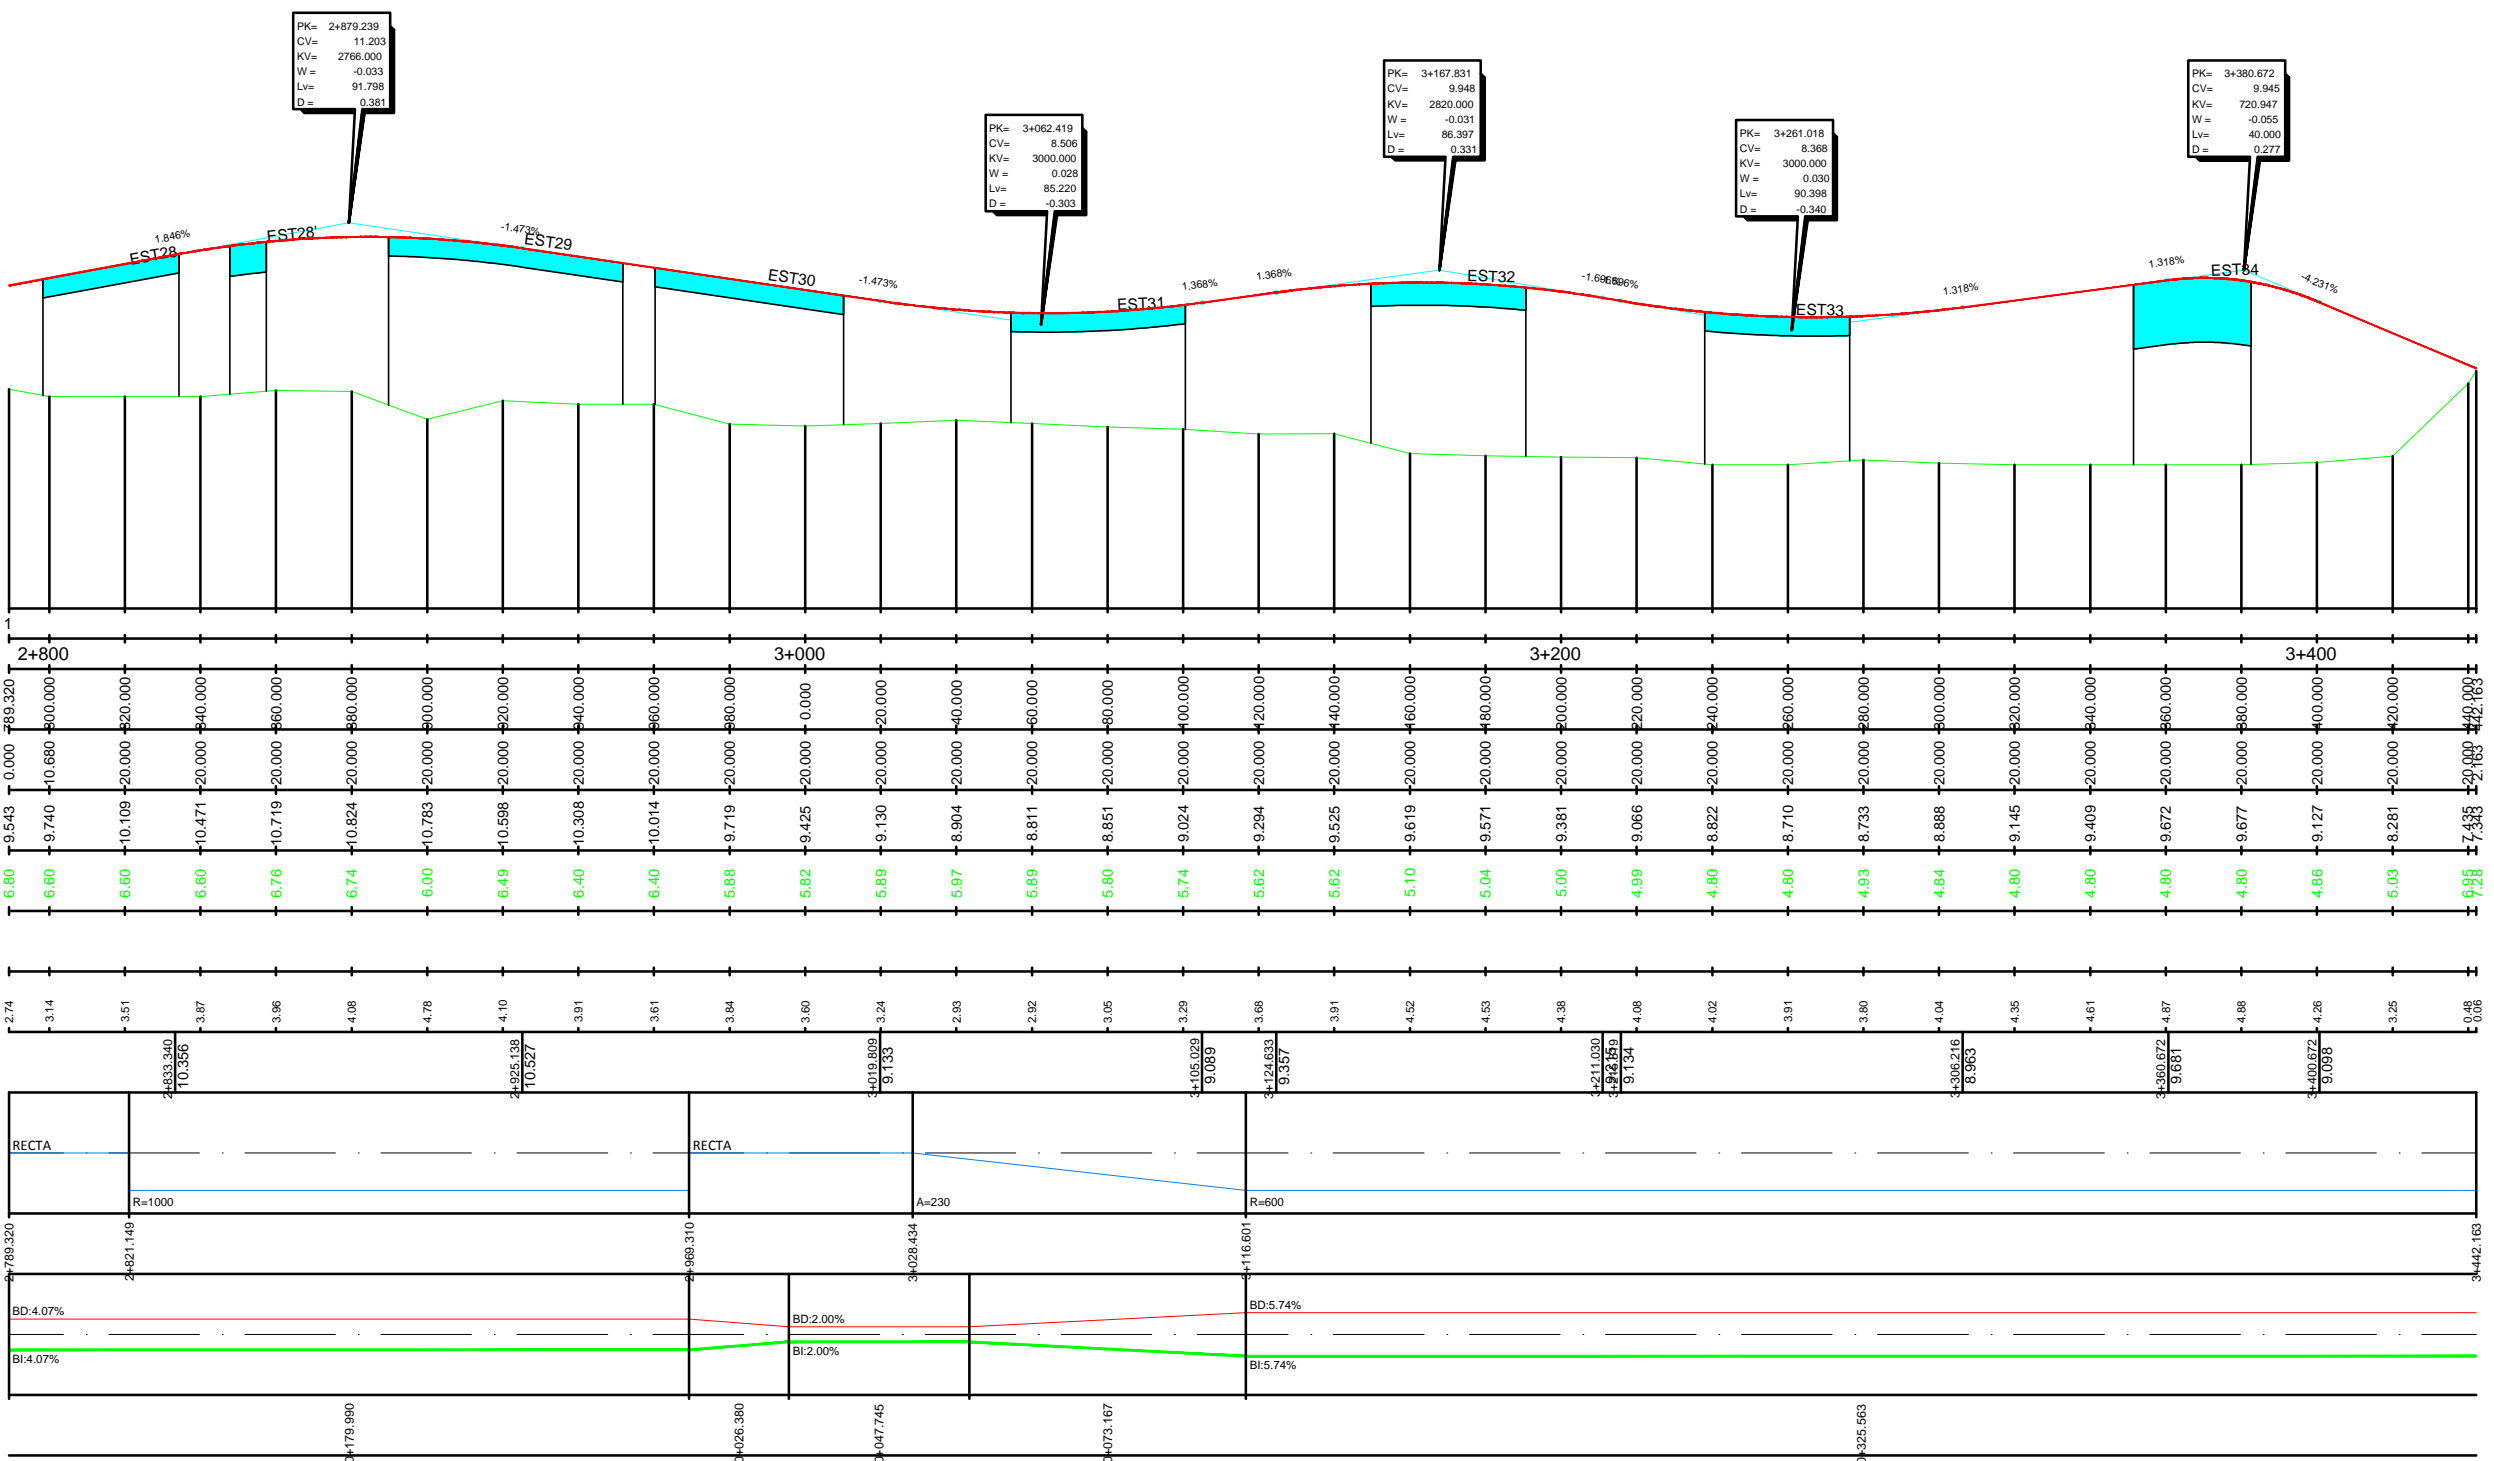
PK= 2+879.239
CV= 11.203
KV= 2766.000
W = -0.033
Lv= 91.798
D = 0.381

PK= 3+062.419
CV= 8.506
KV= 3000.000
W = 0.028
Lv= 85.220
D = -0.303

PK= 3+167.831
CV= 9.948
KV= 2820.000
W = -0.031
Lv= 86.397
D = 0.331

PK= 3+261.018
CV= 8.368
KV= 3000.000
W = 0.030
Lv= 90.398
D = -0.340

PK= 3+380.672
CV= 9.945
KV= 720.947
W = -0.055
Lv= 40.000
D = 0.277

1.846%
EST28
EST28'
-1.473%
EST29
EST30
-1.473%
EST31
1.368%
1.368%
EST32
-1.696%
EST33
1.318%
1.318%
EST34
-4.231%

1

2+800
3+000
3+200
3+400

789.320 800.000 820.000 840.000 860.000 880.000 900.000 920.000 940.000 960.000 980.000 0.000 20.000 40.000 60.000 80.000 100.000 120.000 140.000 160.000 180.000 200.000 220.000 240.000 260.000 280.000 300.000 320.000 340.000 360.000 380.000 400.000 420.000 440.000 442.163

0.000 10.680 20.000 20.000 20.000 20.000 20.000 20.000 20.000 20.000 20.000 20.000 20.000 20.000 20.000 20.000 20.000 20.000 20.000 20.000 20.000 20.000 20.000 20.000 20.000 20.000 20.000 20.000 20.000 20.000 20.000 20.000 20.000 20.000 2.163

9.543 9.740 10.109 10.471 10.719 10.824 10.783 10.598 10.308 10.014 9.719 9.425 9.130 8.904 8.811 8.851 9.024 9.294 9.525 9.619 9.571 9.381 9.066 8.822 8.710 8.733 8.888 9.145 9.409 9.672 9.677 9.127 8.281 7.435 7.343

6.80 6.60 6.60 6.60 6.76 6.74 6.00 6.49 6.40 6.40 5.88 5.82 5.89 5.97 5.89 5.80 5.74 5.62 5.62 5.10 5.04 5.00 4.99 4.80 4.80 4.93 4.84 4.80 4.80 4.80 4.80 4.86 5.03 6.95 7.28

2.74 3.14 3.51 3.87 3.96 4.08 4.78 4.10 3.91 3.61 3.84 3.60 3.24 2.93 2.92 3.05 3.29 3.68 3.91 4.52 4.53 4.38 4.08 4.02 3.91 3.80 4.04 4.35 4.61 4.87 4.88 4.26 3.25 0.48 0.06

2+833.340 10.356
2+925.138 10.527
3+019.809 9.133
3+105.029 9.089
3+124.633 9.357
3+211.030 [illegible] 9.134
3+306.216 8.963
3+360.672 9.681
3+400.672 9.098

RECTA
R=1000
RECTA
A=230
R=600

2+789.320
2+821.149
2+969.310
3+028.434
3+116.601
3+442.163

BD:4.07%
BI:4.07%
BD:2.00%
BI:2.00%
BD:5.74%
BI:5.74%

0+179.990
0+026.380
0+047.745
0+073.167
0+325.563